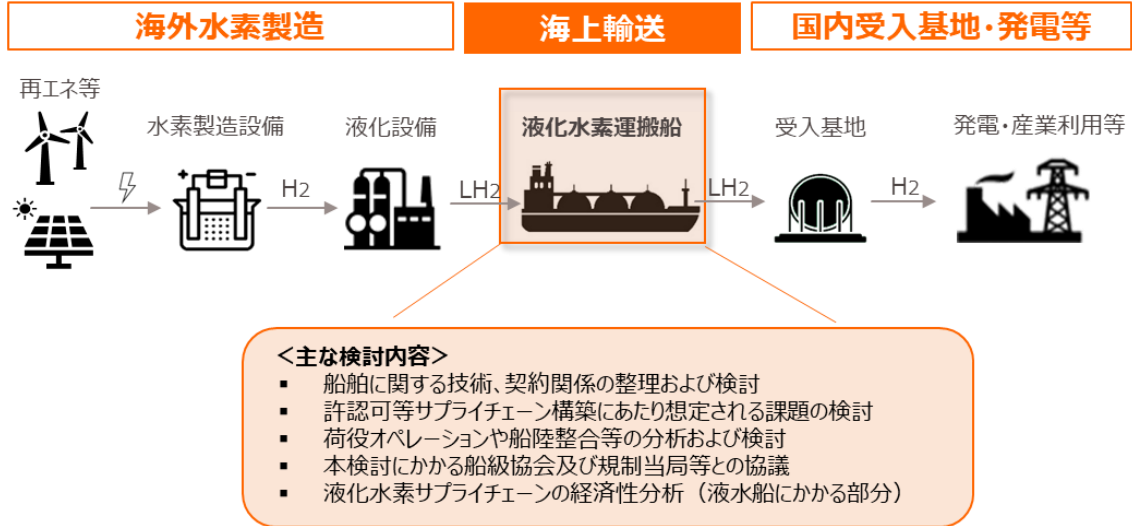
海外水素製造

海上輸送

国内受入基地・発電等

再エネ等

水素製造設備

$H_2$

液化設備

$LH_2$

液化水素運搬船

$LH_2$

受入基地

$H_2$

発電・産業利用等

＜主な検討内容＞
▪ 船舶に関する技術、契約関係の整理および検討
▪ 許認可等サプライチェーン構築にあたり想定される課題の検討
▪ 荷役オペレーションや船陸整合等の分析および検討
▪ 本検討にかかる船級協会及び規制当局等との協議
▪ 液化水素サプライチェーンの経済性分析（液水船にかかる部分）